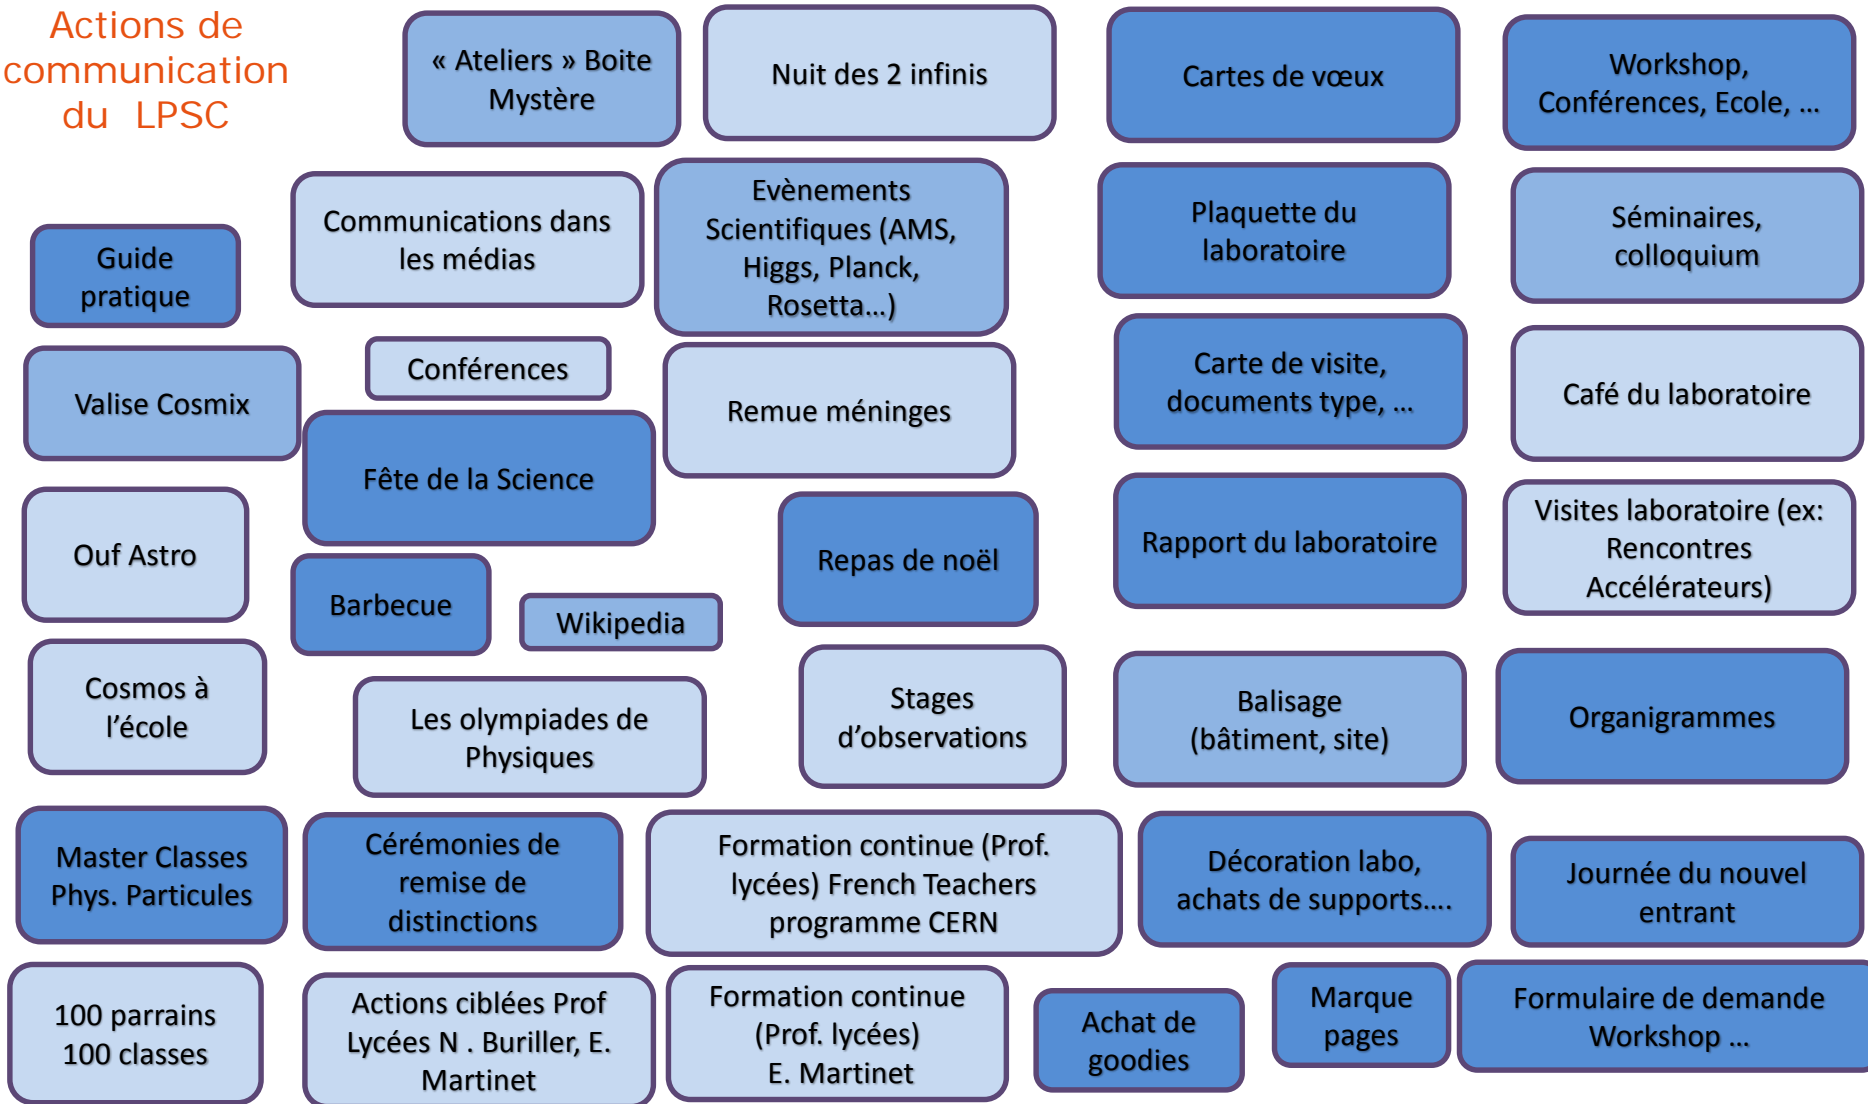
Actions de communication du LPSC

« Ateliers » Boite Mystère

Nuit des 2 infinis

Cartes de vœux

Workshop, Conférences, Ecole, …

Guide pratique

Communications dans les médias

Evènements Scientifiques (AMS, Higgs, Planck, Rosetta…)

Plaquette du laboratoire

Séminaires, colloquium

Valise Cosmix

Conférences

Remue méninges

Carte de visite, documents type, …

Café du laboratoire

Fête de la Science

Ouf Astro

Repas de noël

Rapport du laboratoire

Visites laboratoire (ex: Rencontres Accélérateurs)

Barbecue

Wikipedia

Cosmos à l’école

Les olympiades de Physiques

Stages d’observations

Balisage (bâtiment, site)

Organigrammes

Master Classes Phys. Particules

Cérémonies de remise de distinctions

Formation continue (Prof. lycées) French Teachers programme CERN

Décoration labo, achats de supports….

Journée du nouvel entrant

100 parrains 100 classes

Actions ciblées Prof Lycées N . Buriller, E. Martinet

Formation continue (Prof. lycées) E. Martinet

Achat de goodies

Marque pages

Formulaire de demande Workshop …